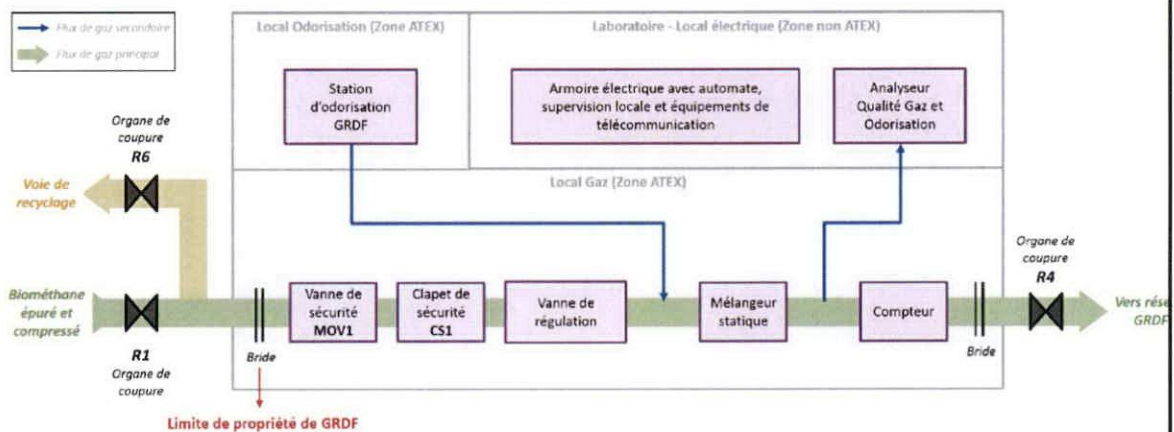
Flux de gaz secondaire
Flux de gaz principal

Local Odorisation (Zone ATEX)

Laboratoire - Local électrique (Zone non ATEX)

Station d'odorisation GRDF

Armoire électrique avec automate, supervision locale et équipements de télécommunication

Analyseur Qualité Gaz et Odorisation

Organe de coupure
R6

Voie de recyclage

Local Gaz (Zone ATEX)

Organe de coupure
R4

Biométhane épuré et compressé

Vanne de sécurité
MOV1

Clapet de sécurité
CS1

Vanne de régulation

Mélangeur statique

Compteur

Vers rés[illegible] GRDF

R1
Organe de coupure

Bride

Bride

Limite de propriété de GRDF